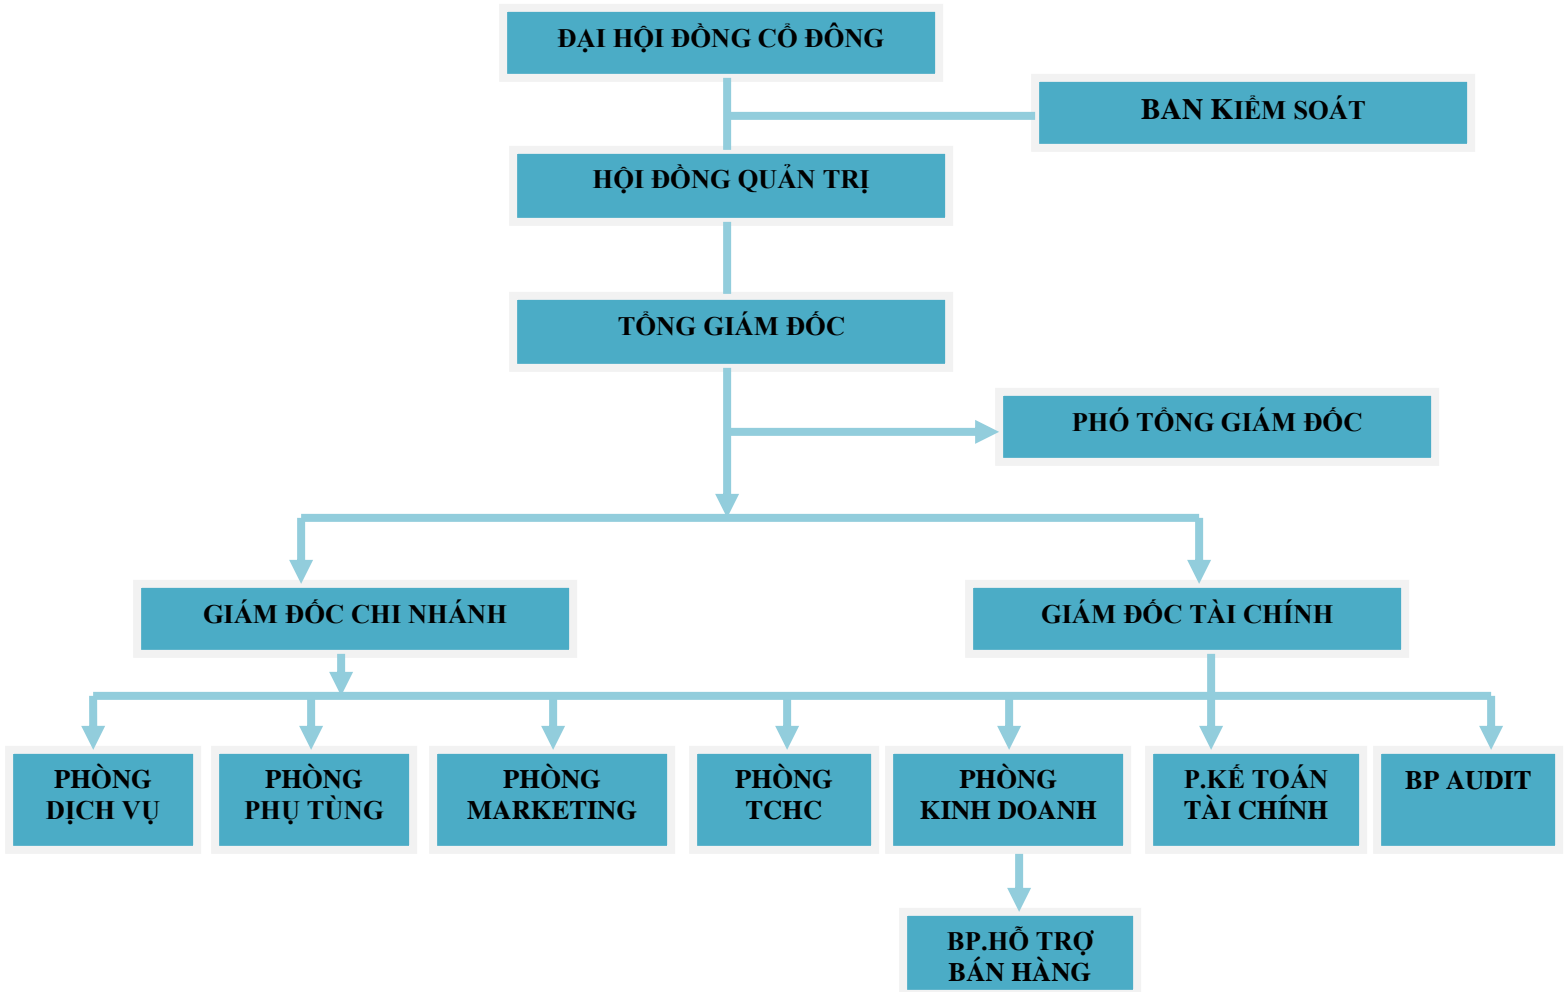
ĐẠI HỘI ĐỒNG CỔ ĐÔNG

BAN KIỂM SOÁT

HỘI ĐỒNG QUẢN TRỊ

TỔNG GIÁM ĐỐC

PHÓ TỔNG GIÁM ĐỐC

GIÁM ĐỐC CHI NHÁNH

GIÁM ĐỐC TÀI CHÍNH

PHÒNG DỊCH VỤ

PHÒNG PHỤ TÙNG

PHÒNG MARKETING

PHÒNG TCHC

PHÒNG KINH DOANH

P.KẾ TOÁN TÀI CHÍNH

BP AUDIT

BP.HỖ TRỢ BÁN HÀNG